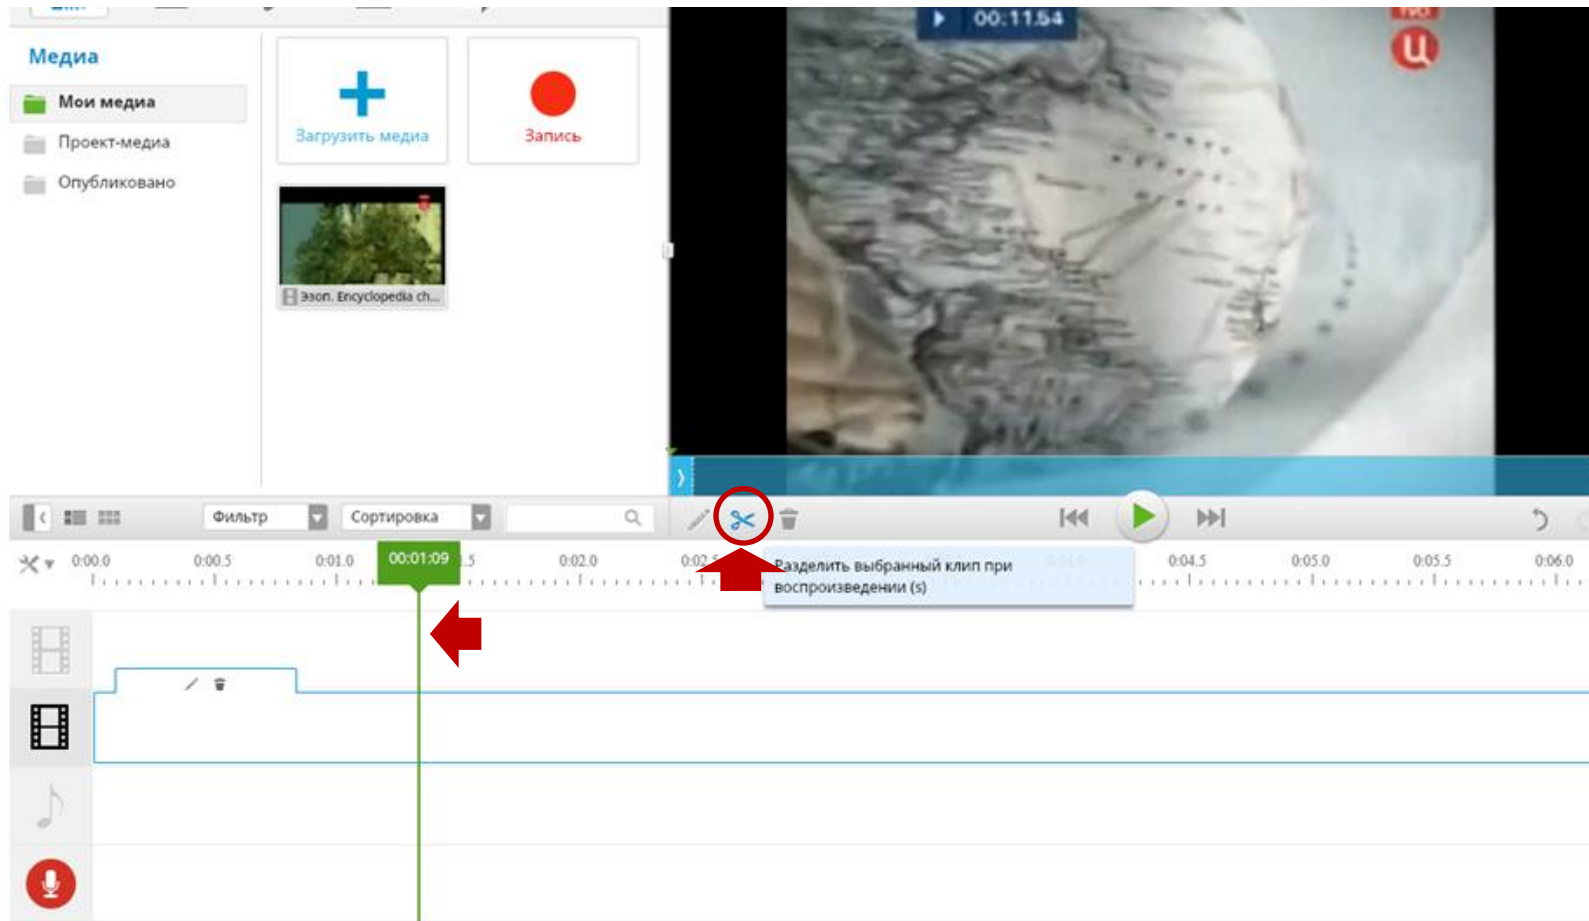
Медиа

Мои медиа

Проект-медиа

Опубликовано

Загрузить медиа

Запись

Эзоп. Encyclopedia ch...

00:11.54

Фильтр

Сортировка

0:00.0

0:00.5

0:01.0

00:01:09

0:02.0

0:04.5

0:05.0

0:05.5

0:06.0

Разделить выбранный клип при воспроизведении (s)